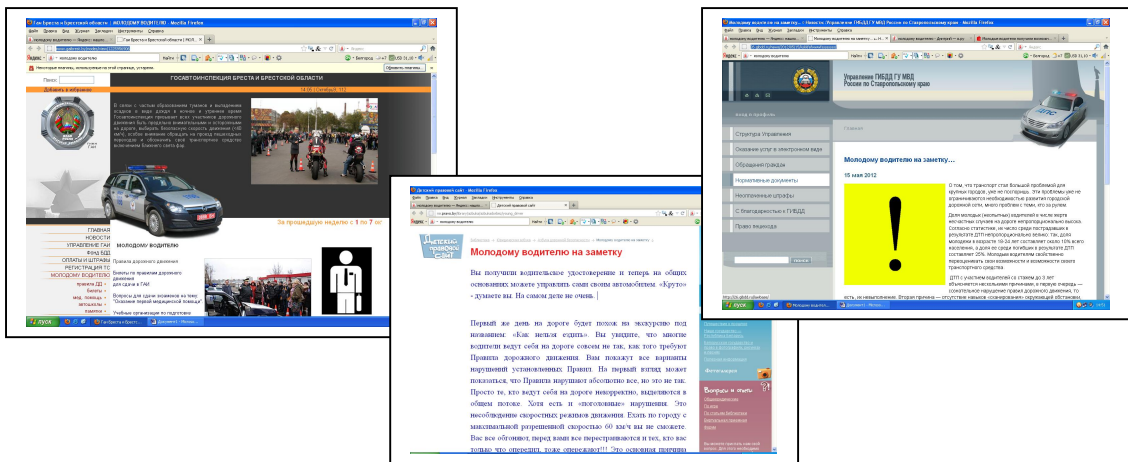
Гаи Бреста и Брестской области | МОЛОДОМУ ВОДИТЕЛЮ - Mozilla Firefox

ГОСАВТОИНСПЕКЦИЯ БРЕСТА И БРЕСТСКОЙ ОБЛАСТИ

Поиск

Добавить в избранное

За прошедшую неделю с 1 по 7 ок

ГЛАВНАЯ
НОВОСТИ
УПРАВЛЕНИЕ ГАИ
ФОНД БДД
ОПЛАТЫ И ШТРАФЫ
РЕГИСТРАЦИЯ ТС
МОЛОДОМУ ВОДИТЕЛЮ

МОЛОДОМУ ВОДИТЕЛЮ

Правила дорожного движения

Билеты по правилам дорожного движения для сдачи в ГАИ

Вопросы для сдачи экзаменов на тему "Оказание первой медицинской помощи"

Учебные организации по подготовке

пуск

Детский правовой сайт - Mozilla Firefox

Детский правовой сайт

Молодому водителю на заметку

Вы получили водительское удостоверение и теперь на общих основаниях можете управлять сами своим автомобилем. «Круто» - думаете вы. На самом деле не очень.

Первый же день на дороге будет похож на экскурсию под названием: «Как нельзя ездить». Вы увидите, что многие водители ведут себя на дороге совсем не так, как того требуют Правила дорожного движения. Вам покажут все варианты нарушений установленных Правил. На первый взгляд может показаться, что Правила нарушают абсолютно все, но это не так. Просто те, кто ведут себя на дороге некорректно, выделяются в общем потоке. Хотя есть и «поголовные» нарушения. Это несоблюдение скоростных режимов движения. Ехать по городу с максимальной разрешенной скоростью 60 км/ч вы не сможете. Вас все обгоняют, перед вами все перестраиваются и тех, кто вас только что опередил, тоже опережают!!! Это основная причина

Фотогалерея

Вопросы и ответы

Молодому водителю на заметку... | Новости | Управление ГИБДД ГУ МВД России по Ставропольскому краю - Mozilla Firefox

Управление ГИБДД ГУ МВД России по Ставропольскому краю

ДПС

Структура Управления
Оказание услуг в электронном виде
Обращения граждан
Нормативные документы
Неоплаченные штрафы
С благодарностью к ГИБДД
Право водителя

Молодому водителю на заметку...

15 мая 2012

!

О том, что транспорт стал большой проблемой для крупных городов, уже не поспоришь.

Доля молодых (неопытных) водителей в числе жертв несчастных случаев на дороге непропорционально высока.

ДТП с участием водителей со стажем до 3 лет объясняются несколькими причинами

пуск